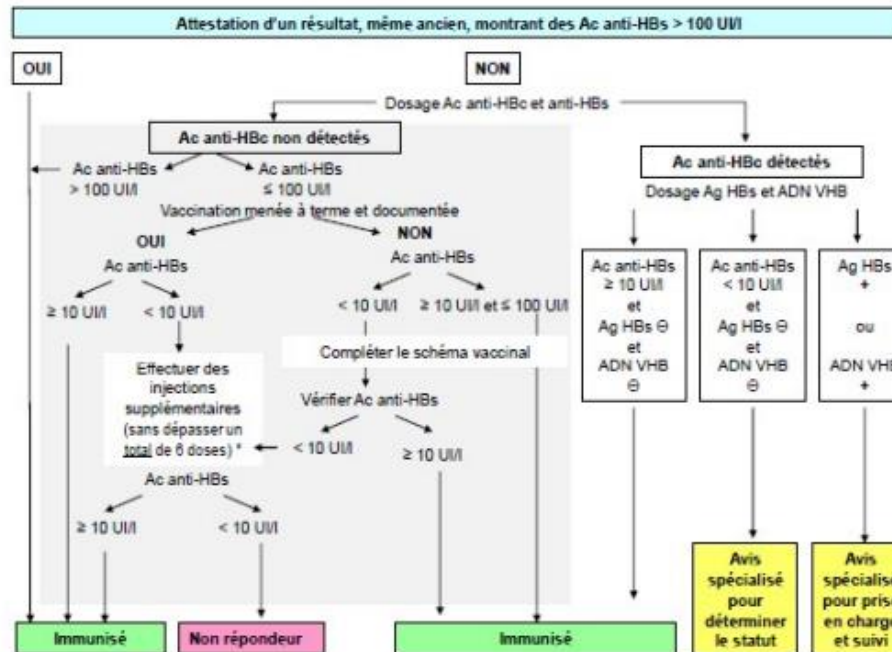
Attestation d'un résultat, même ancien, montrant des Ac anti-HBs > 100 UI/l

OUI

NON

Dosage Ac anti-HBc et anti-HBs

Ac anti-HBc non détectés

Ac anti-HBs > 100 UI/l

Ac anti-HBs ≤ 100 UI/l

Vaccination menée à terme et documentée

OUI

Ac anti-HBs

≥ 10 UI/l

< 10 UI/l

Effectuer des injections supplémentaires (sans dépasser un total de 6 doses) *

Ac anti-HBs

≥ 10 UI/l

< 10 UI/l

NON

Ac anti-HBs

< 10 UI/l

≥ 10 UI/l et ≤ 100 UI/l

Compléter le schéma vaccinal

Vérifier Ac anti-HBs

< 10 UI/l

≥ 10 UI/l

Ac anti-HBc détectés

Dosage Ag HBs et ADN VHB

Ac anti-HBs ≥ 10 UI/l et Ag HBs ⊖ et ADN VHB ⊖

Ac anti-HBs < 10 UI/l et Ag HBs ⊖ et ADN VHB ⊖

Ag HBs + ou ADN VH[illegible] +

Immunisé

Non répondeur

Immunisé

Avis spécialisé pour déterminer le statut

Avis spécialis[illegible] pour pris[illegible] en charg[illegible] et suivi